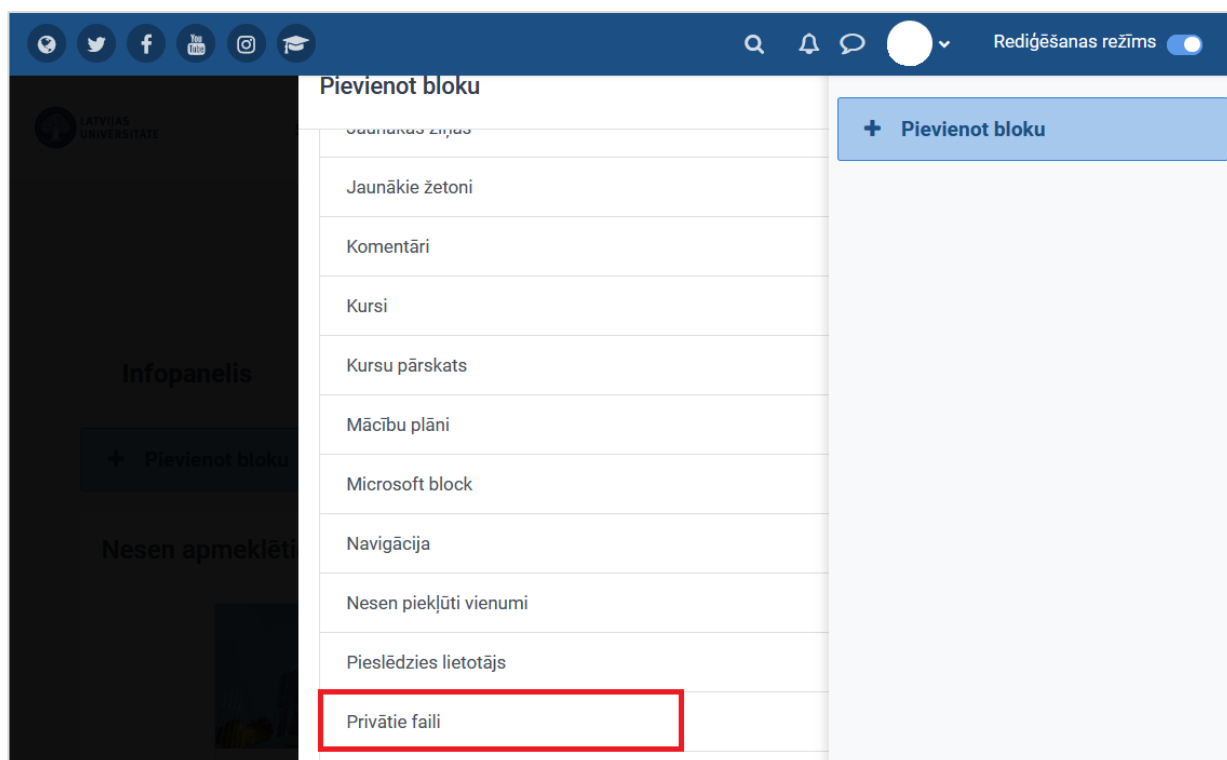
Rediģēšanas režīms

LATVIJAS UNIVERSITĀTE

Infopanelis

Pievienot bloku

Nesen apmeklēti

Pievienot bloku

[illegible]

Jaunākie žetoni

Komentāri

Kursi

Kursu pārskats

Mācību plāni

Microsoft block

Navigācija

Nesen piekļūti vienumi

Pieslēdzies lietotājs

Privātie faili

Pievienot bloku